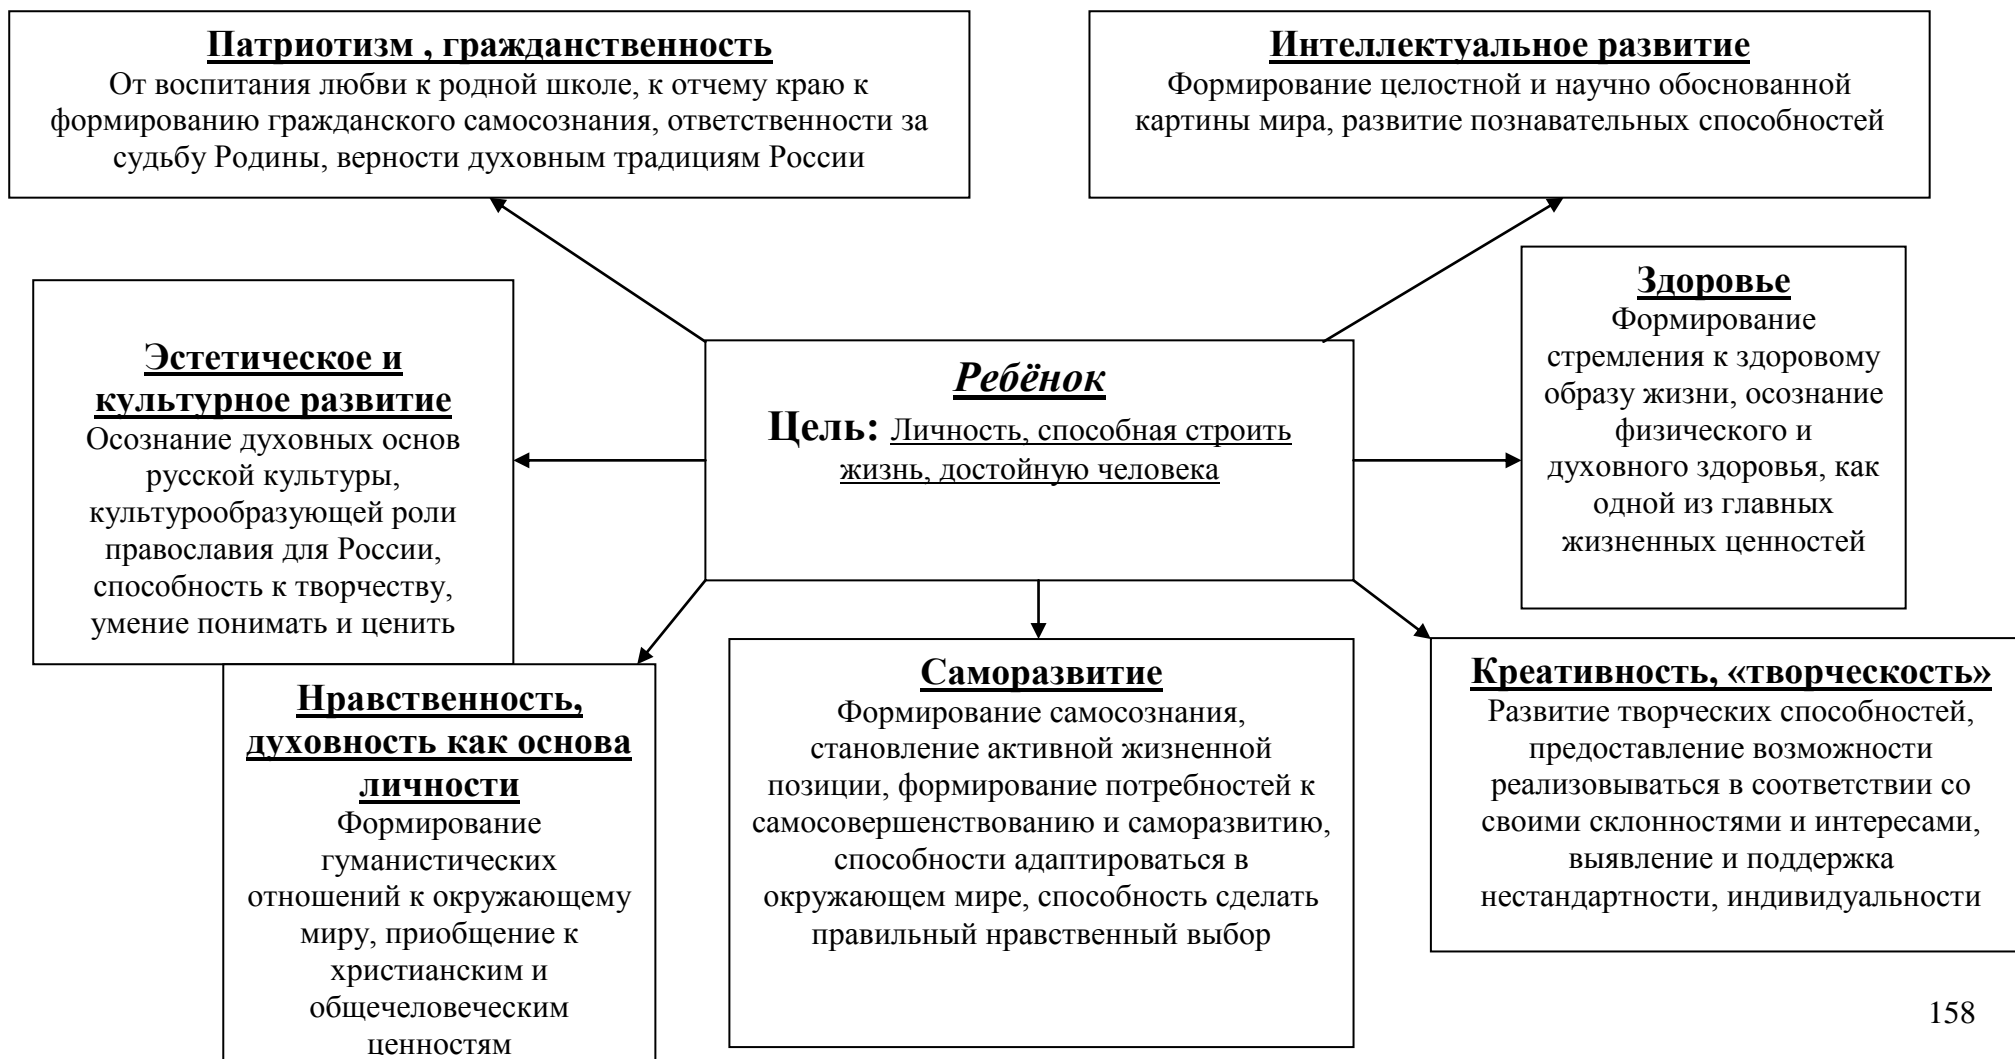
Патриотизм , гражданственность
От воспитания любви к родной школе, к отчему краю к формированию гражданского самосознания, ответственности за судьбу Родины, верности духовным традициям России

Интеллектуальное развитие
Формирование целостной и научно обоснованной картины мира, развитие познавательных способностей

Эстетическое и культурное развитие
Осознание духовных основ русской культуры, культурообразующей роли православия для России, способность к творчеству, умение понимать и ценить

Ребёнок
Цель: Личность, способная строить жизнь, достойную человека

Здоровье
Формирование стремления к здоровому образу жизни, осознание физического и духовного здоровья, как одной из главных жизненных ценностей

Нравственность, духовность как основа личности
Формирование гуманистических отношений к окружающему миру, приобщение к христианским и общечеловеческим ценностям

Саморазвитие
Формирование самосознания, становление активной жизненной позиции, формирование потребностей к самосовершенствованию и саморазвитию, способности адаптироваться в окружающем мире, способность сделать правильный нравственный выбор

Креативность, «творческость»
Развитие творческих способностей, предоставление возможности реализовываться в соответствии со своими склонностями и интересами, выявление и поддержка нестандартности, индивидуальности

158